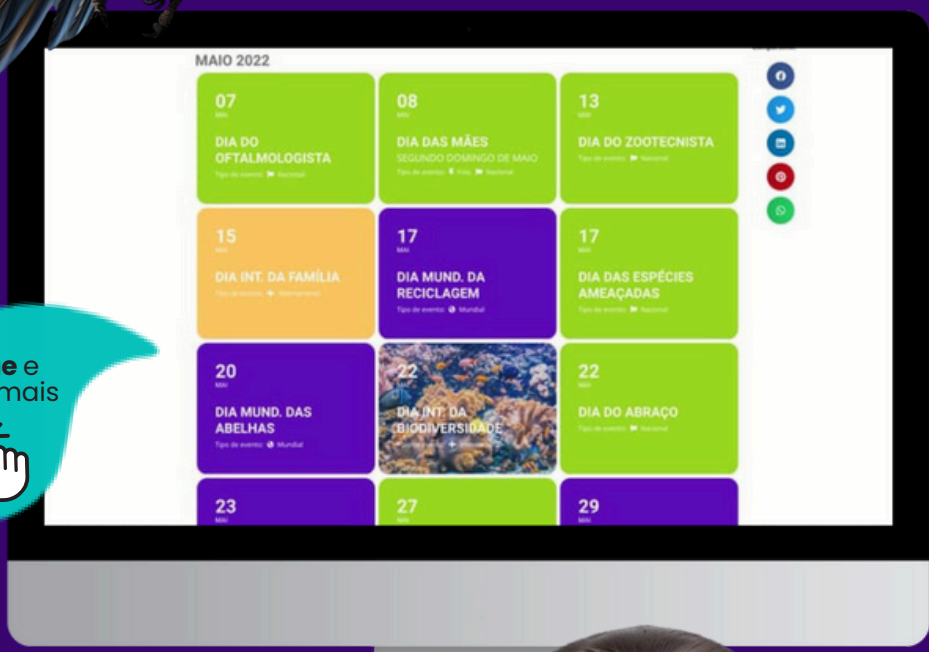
MAIO 2022

07
MAI
DIA DO OFTALMOLOGISTA
Tipo de evento: Nacional

08
MAI
DIA DAS MÃES
SEGUNDO DOMINGO DE MAIO
Tipo de evento: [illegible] Nacional

13
MAI
DIA DO ZOOTECNISTA
Tipo de evento: Nacional

15
MAI
DIA INT. DA FAMÍLIA
Tipo de evento: Internacional

17
MAI
DIA MUND. DA RECICLAGEM
Tipo de evento: Mundial

17
MAI
DIA DAS ESPÉCIES AMEAÇADAS
Tipo de evento: Nacional

20
MAI
DIA MUND. DAS ABELHAS
Tipo de evento: Mundial

22
DIA INT. DA BIODIVERSIDADE
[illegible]

22
MAI
DIA DO ABRAÇO
Tipo de evento: Nacional

23
MAI

27
MAI

29
MAI

e e
mais